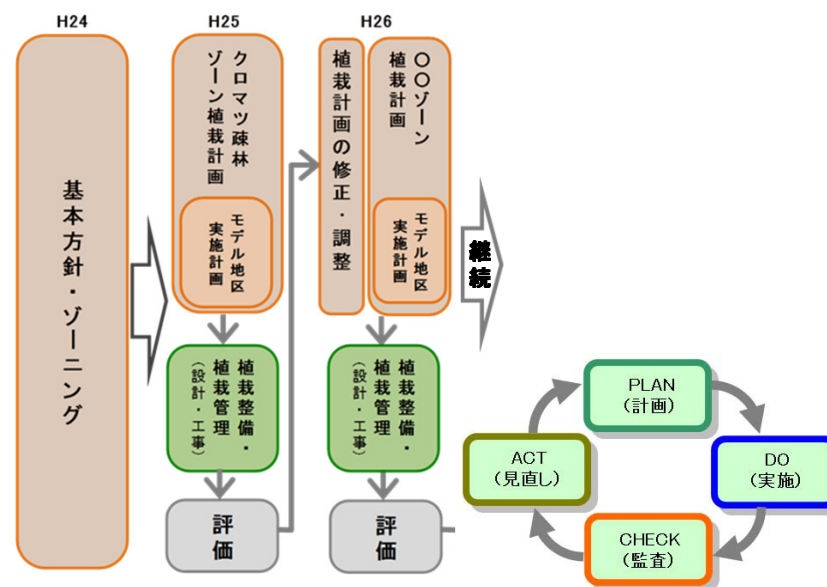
H24

基本方針・ゾーニング

H25

クロマツ疎林ゾーン植栽計画

モデル地区実施計画

植栽整備・植栽管理（設計・工事）

評価

H26

植栽計画の修正・調整

○○ゾーン植栽計画

モデル地区実施計画

植栽整備・植栽管理（設計・工事）

評価

継続

PLAN（計画）

DO（実施）

CHECK（監査）

ACT（見直し）